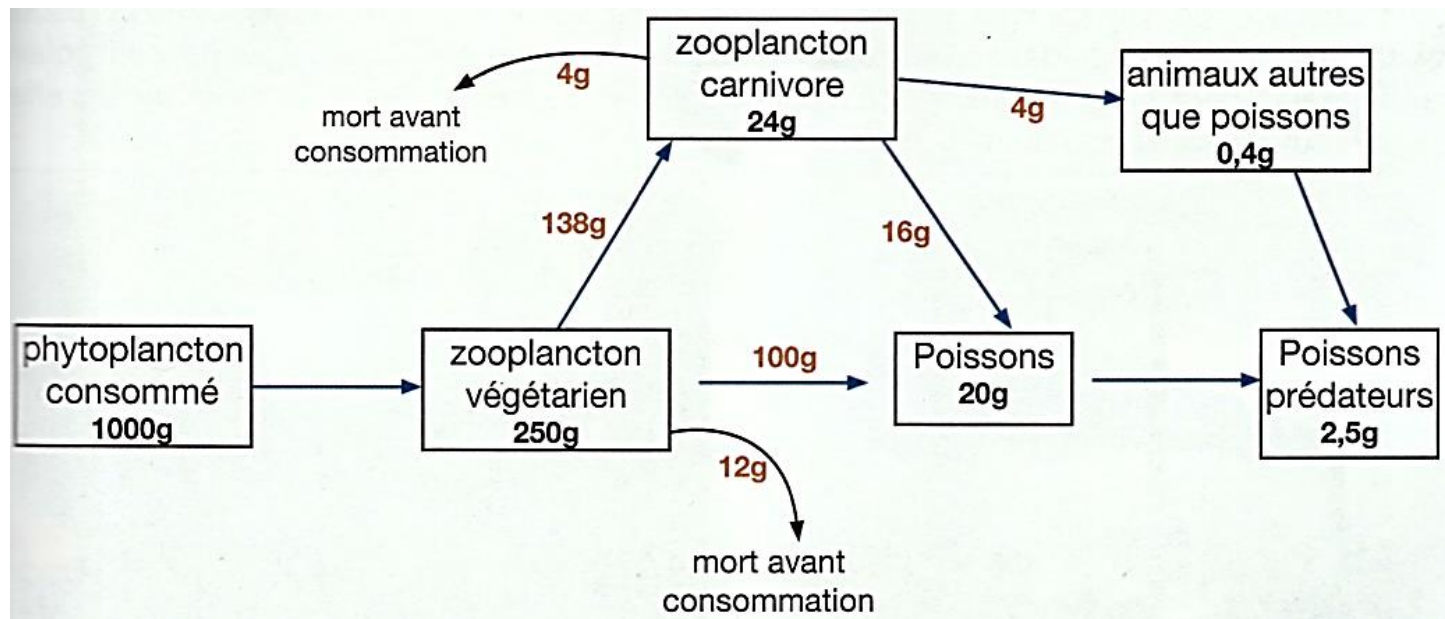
zooplancton carnivore
24g

4g

mort avant consommation

4g

animaux autres que poissons
0,4g

138g

16g

phytoplancton consommé
1000g

zooplancton végétarien
250g

100g

Poissons
20g

Poissons prédateurs
2,5g

12g

mort avant consommation